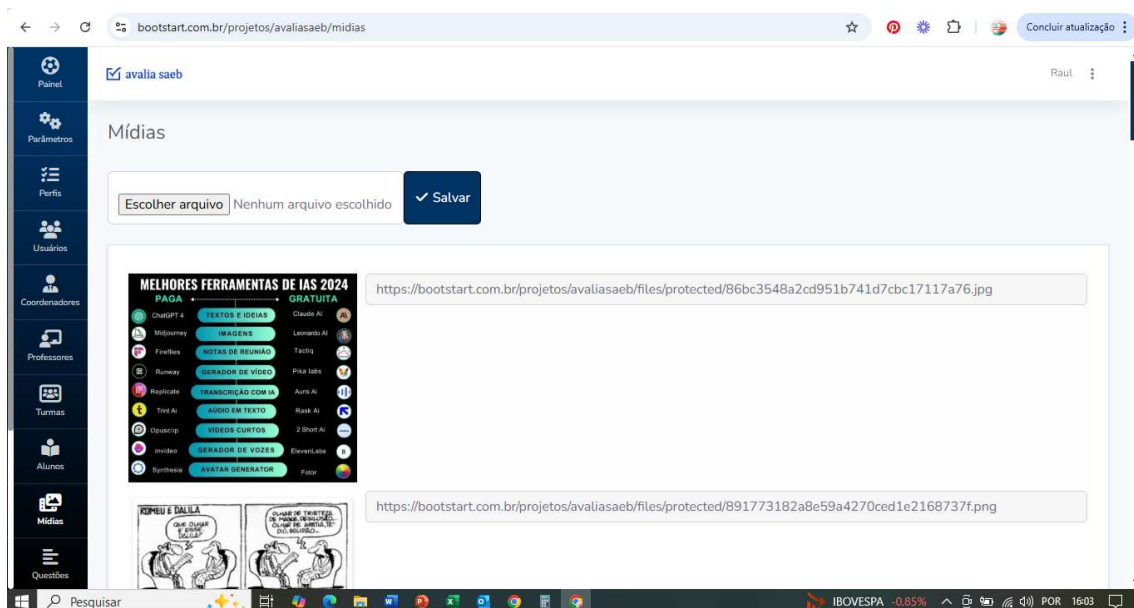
bootstart.com.br/projetos/avaliasaeb/midias

Concluir atualização

Painel
Parâmetros
Perfis
Usuários
Coordenadores
Professores
Turmas
Alunos
Mídias
Questões

avalia saeb

Raul

Mídias

Escolher arquivo Nenhum arquivo escolhido

Salvar

MELHORES FERRAMENTAS DE IAS 2024
PAGA GRATUITA

| PAGA | | GRATUITA |
|---|---|---|
| ChatGPT 4 | TEXTOS E IDEIAS | Claude AI |
| Midjourney | IMAGENS | Leonardo AI |
| Fireflies | NOTAS DE REUNIÃO | Tactiq |
| Runway | GERADOR DE VÍDEO | Pika labs |
| Replicate | TRANSCRIÇÃO COM IA | Auris AI |
| Trint AI | ÁUDIO EM TEXTO | Rask AI |
| Opusclip | VÍDEOS CURTOS | 2 Short AI |
| invideo | GERADOR DE VOZES | ElevenLabs |
| Synthesia | AVATAR GENERATOR | Fotor |

https://bootstart.com.br/projetos/avaliasaeb/files/protected/86bc3548a2cd951b741d7cbc17117a76.jpg

ROMEU E DALILA

QUE OLHAR É ESSE, DALILA?

OLHAR DE TRISTEZA, DE MÁGOA, DESALENTO, OLHAR DE SAUDADE, DE RECEIO...

https://bootstart.com.br/projetos/avaliasaeb/files/protected/891773182a8e59a4270ced1e2168737f.png

Pesquisar

IBOVESPA -0,85%

POR 16:03